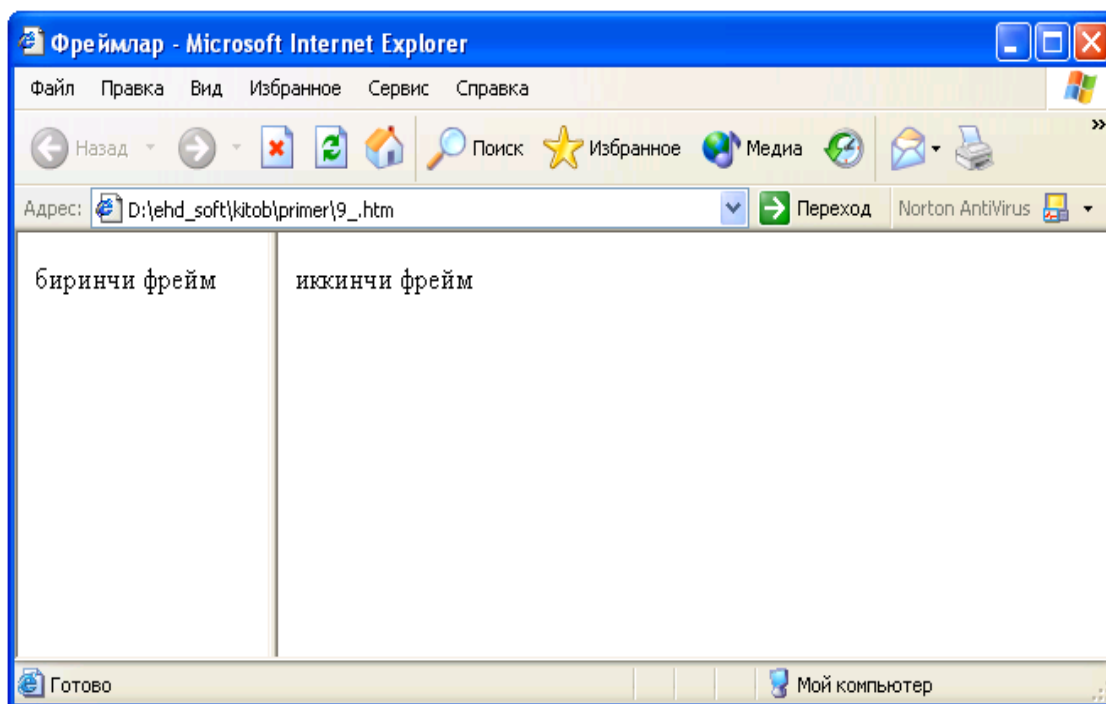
Фреймлар - Microsoft Internet Explorer

Файл Правка Вид Избранное Сервис Справка

Назад Поиск Избранное Медиа

Адрес: D:\ehd_soft\kitob\primer\9_.htm Переход Norton AntiVirus

биринчи фрейм

иккинчи фрейм

Готово Мой компьютер